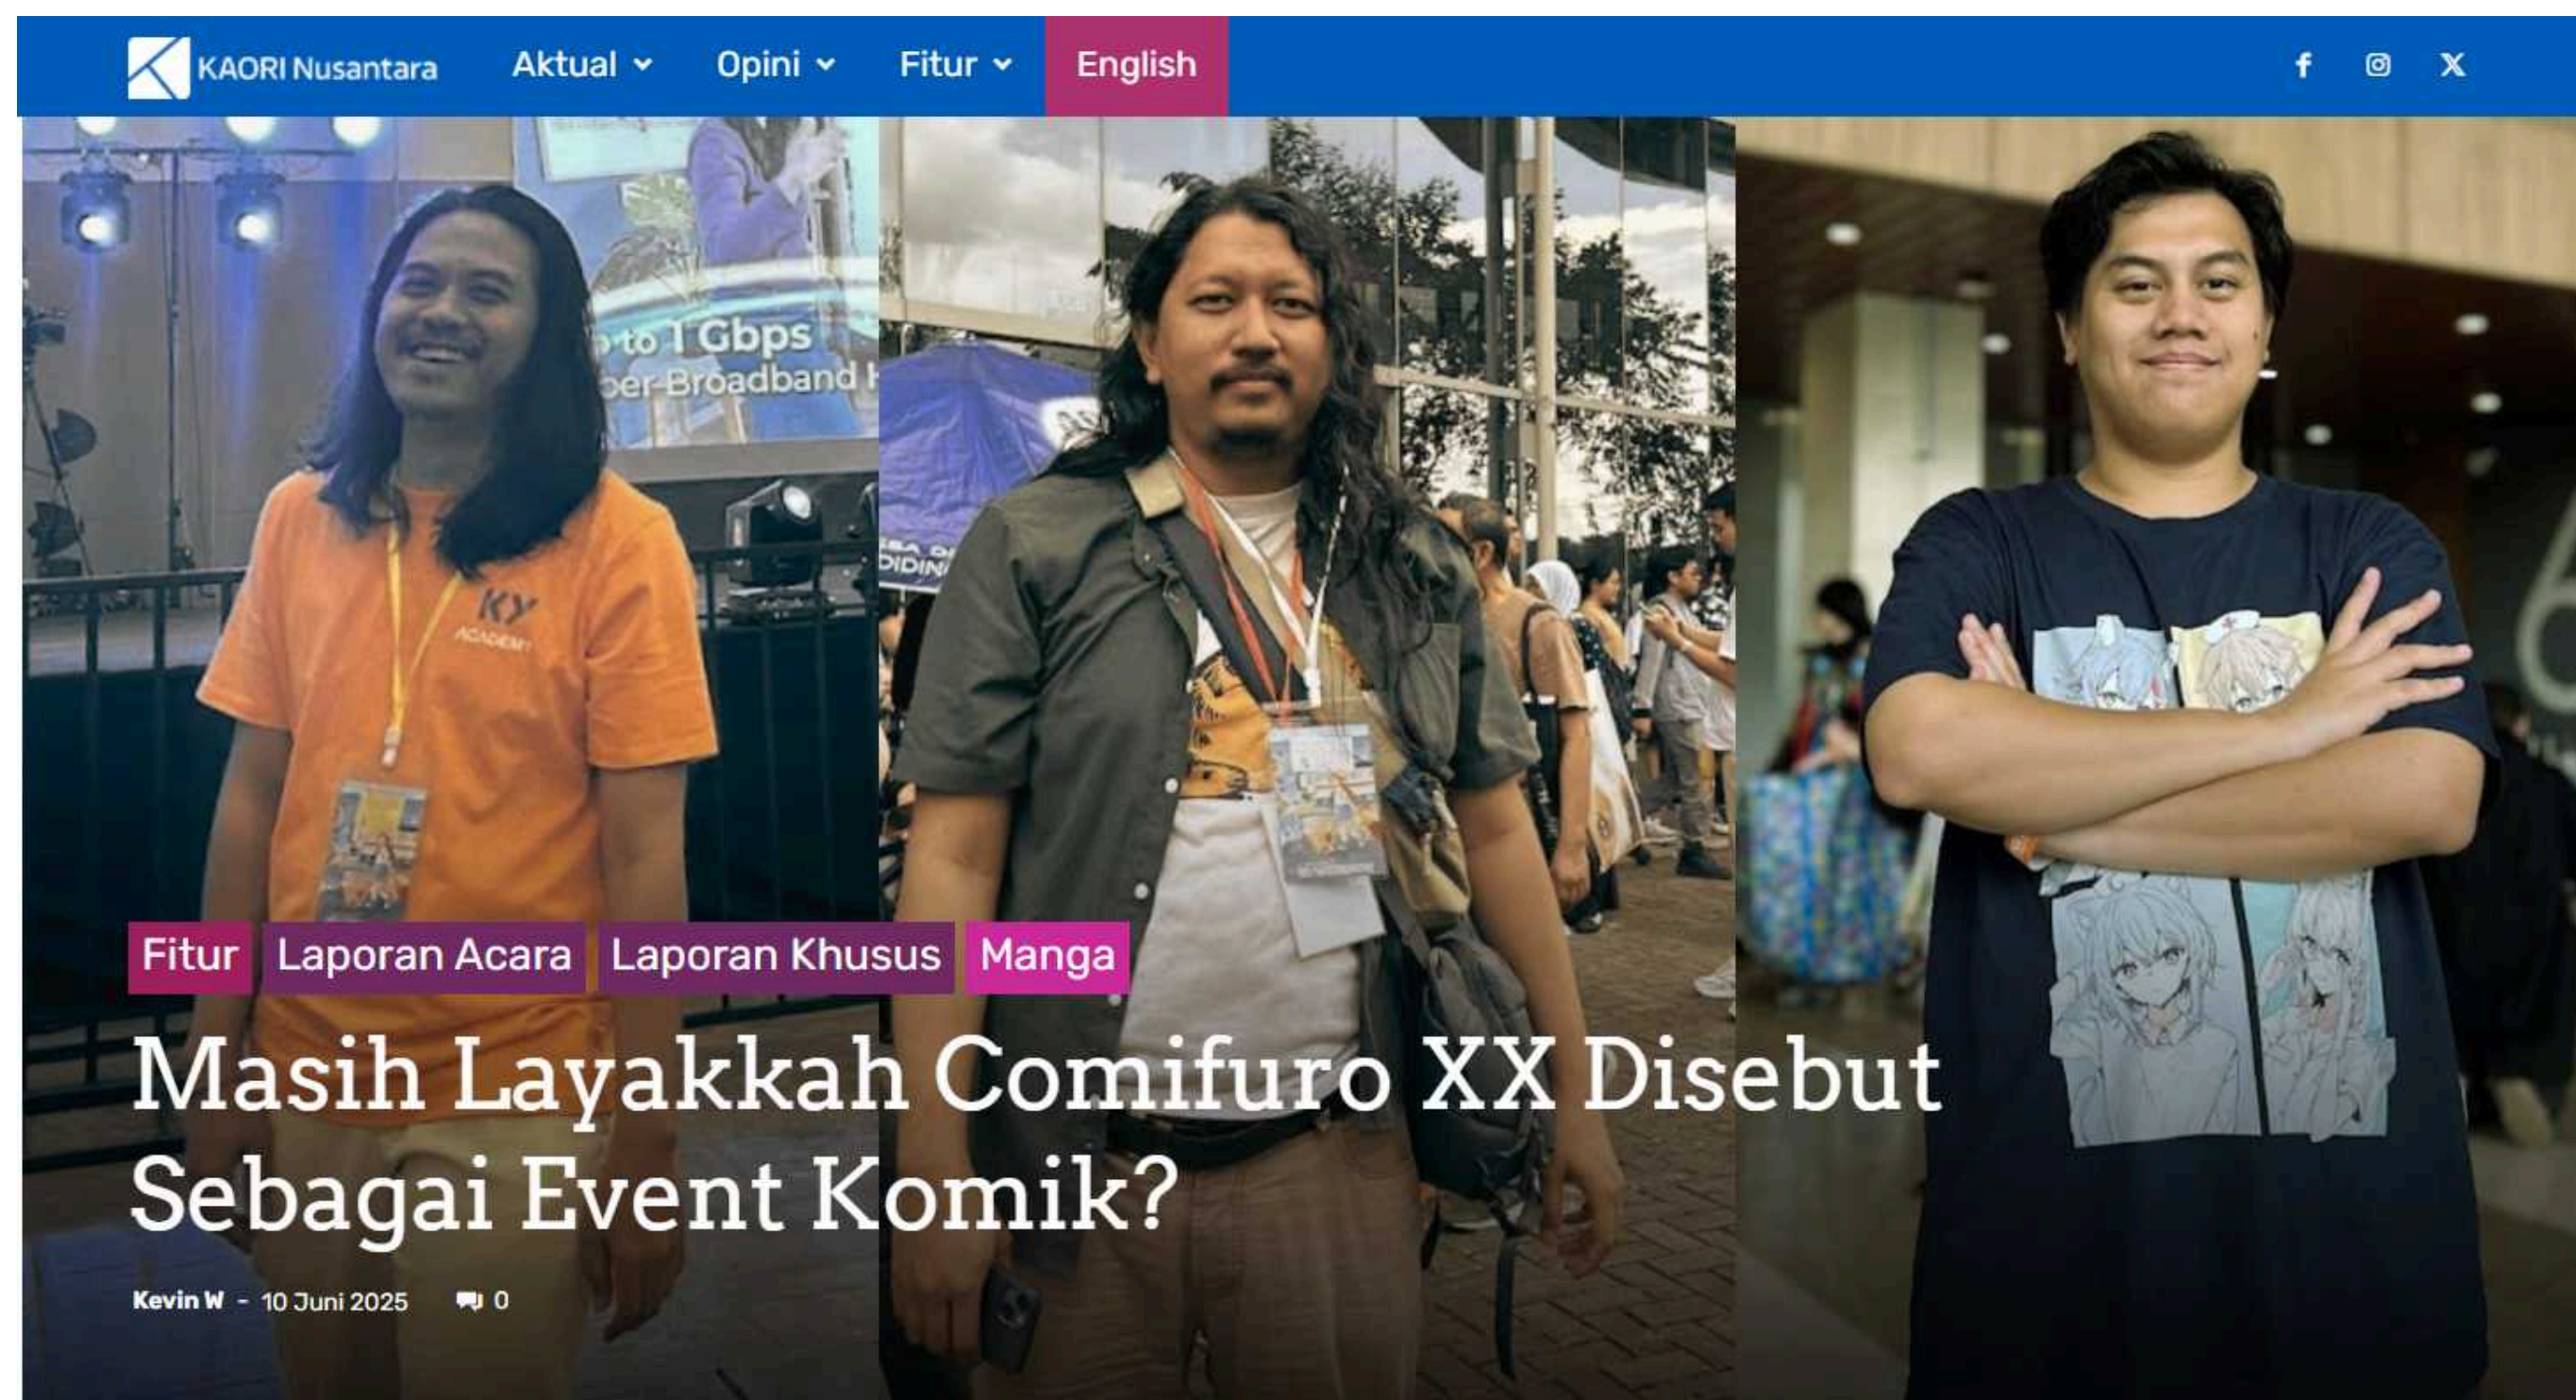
KAORI Nusantara Aktual Opini Fitur English

to 1 Gbps
ber-Broadband

KY
ACADEMY

Fitur Laporan Acara Laporan Khusus Manga

Masih Layakkah Comifuro XX Disebut Sebagai Event Komik?

Kevin W - 10 Juni 2025 0